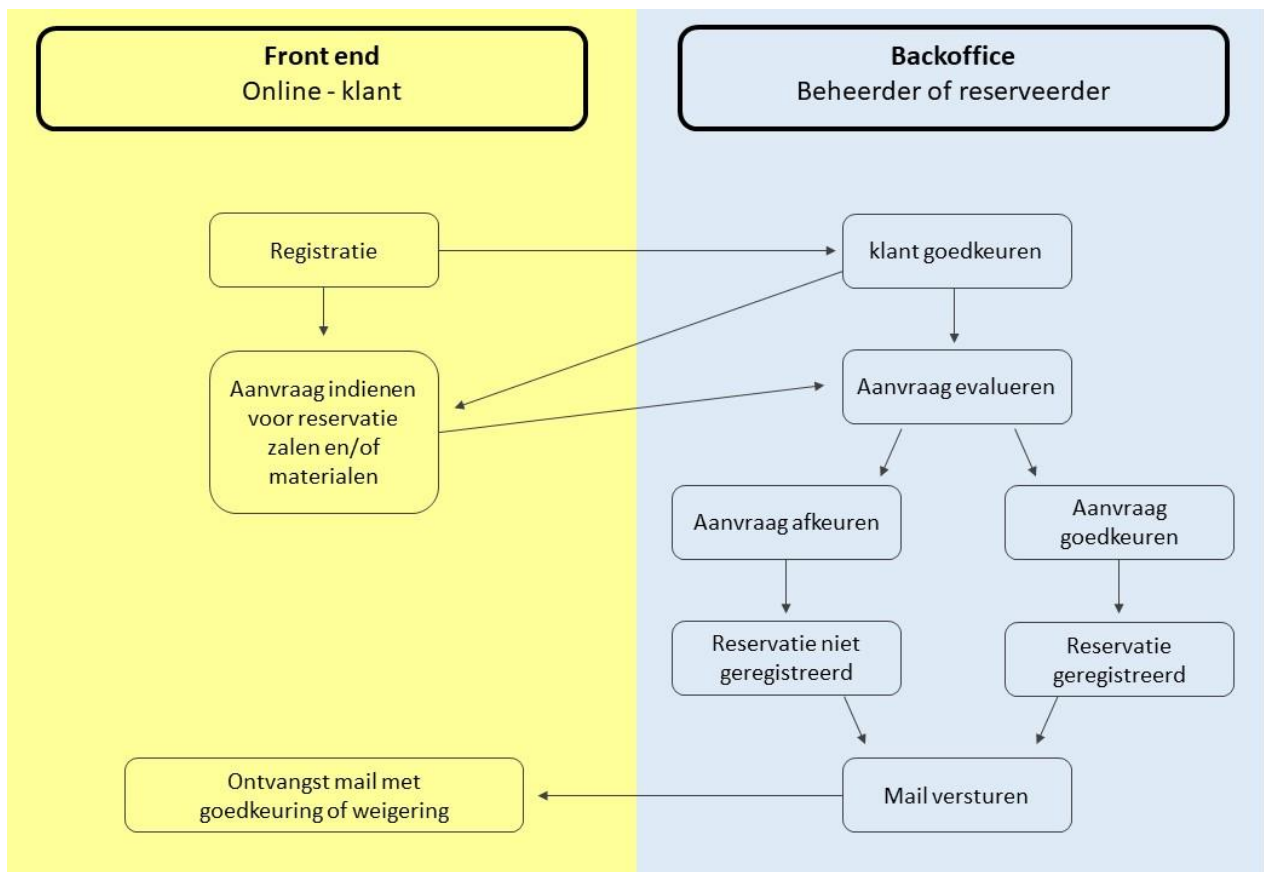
Front end
Online - klant

Backoffice
Beheerder of reserveerder

Registratie

klant goedkeuren

Aanvraag indienen voor reservatie zalen en/of materialen

Aanvraag evalueren

Aanvraag afkeuren

Aanvraag goedkeuren

Reservatie niet geregistreerd

Reservatie geregistreerd

Ontvangst mail met goedkeuring of weigering

Mail versturen